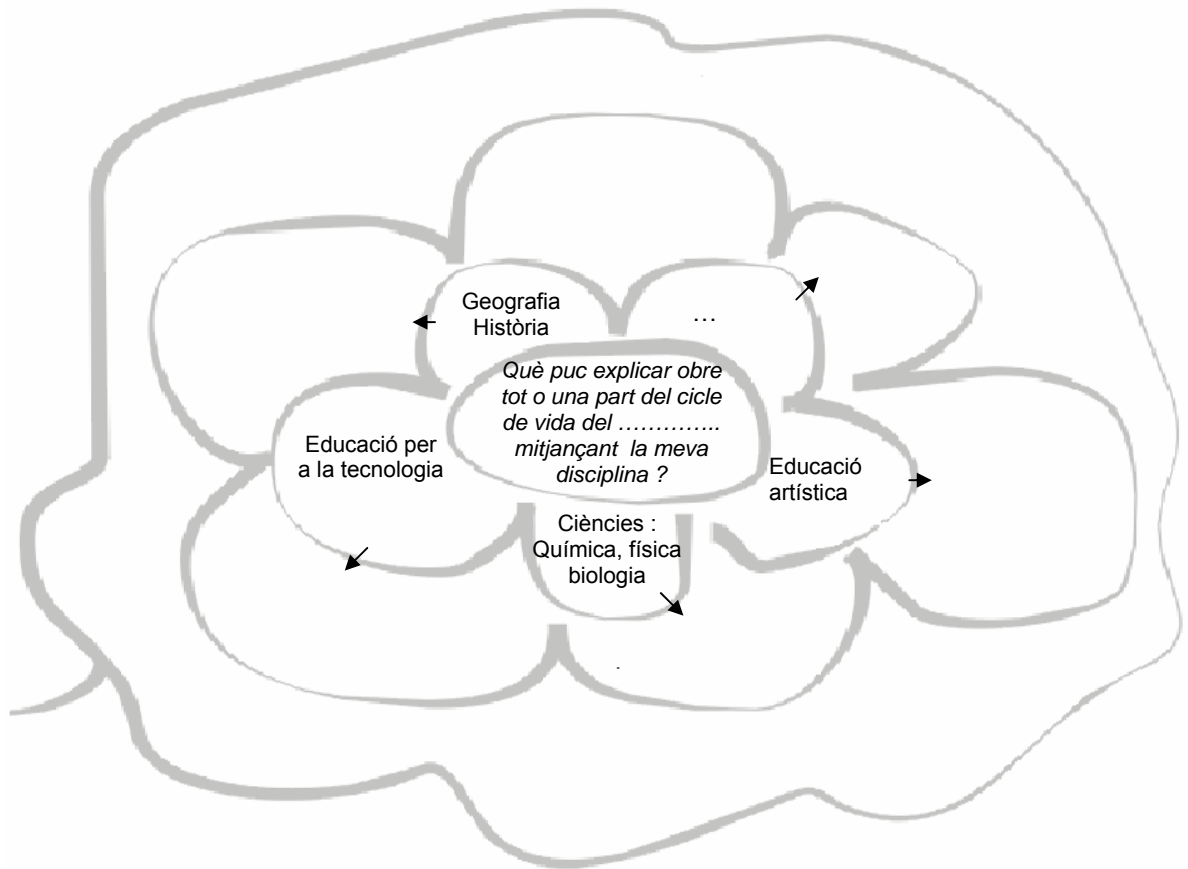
Geografia
Història

…

Què puc explicar obre tot o una part del cicle de vida del ………….. mitjançant la meva disciplina ?

Educació per a la tecnologia

Educació artística

Ciències :
Química, física
biologia